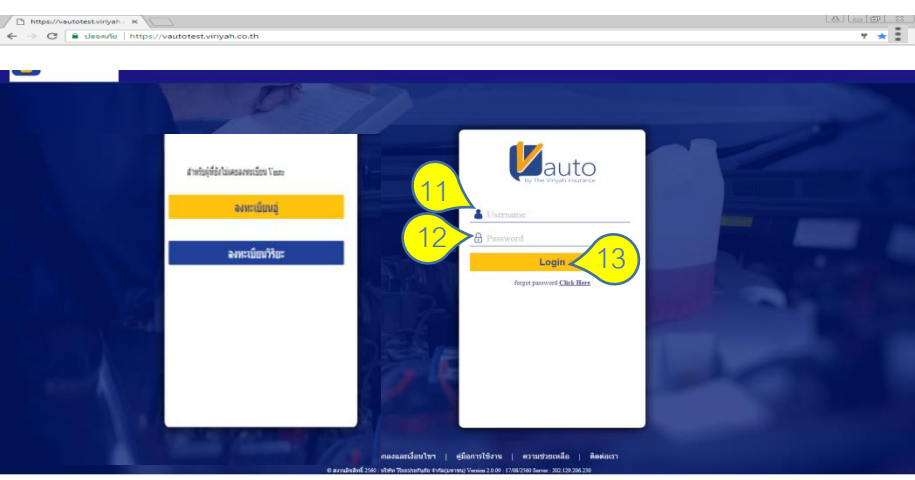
https://vautotest.viriyah ×

ปลอดภัย | https://vautotest.viriyah.co.th

สำหรับผู้ที่ยังไม่ได้ลงทะเบียน Vauto

ลงทะเบียนอู่

ลงทะเบียนวิริยะ

auto
by The Viriyah Insurance

11
Username

12
Password

Login
13

forget password Click Here

ครอบคลุมเงื่อนไขฯ | คู่มือการใช้งาน | ความช่วยเหลือ | ติดต่อเรา

© สงวนลิขสิทธิ์ 2560 : บริษัท วิริยะประกันภัย จำกัด(มหาชน) Version 2.0.09 - 17/08/2560 Server : 202.120.206.230